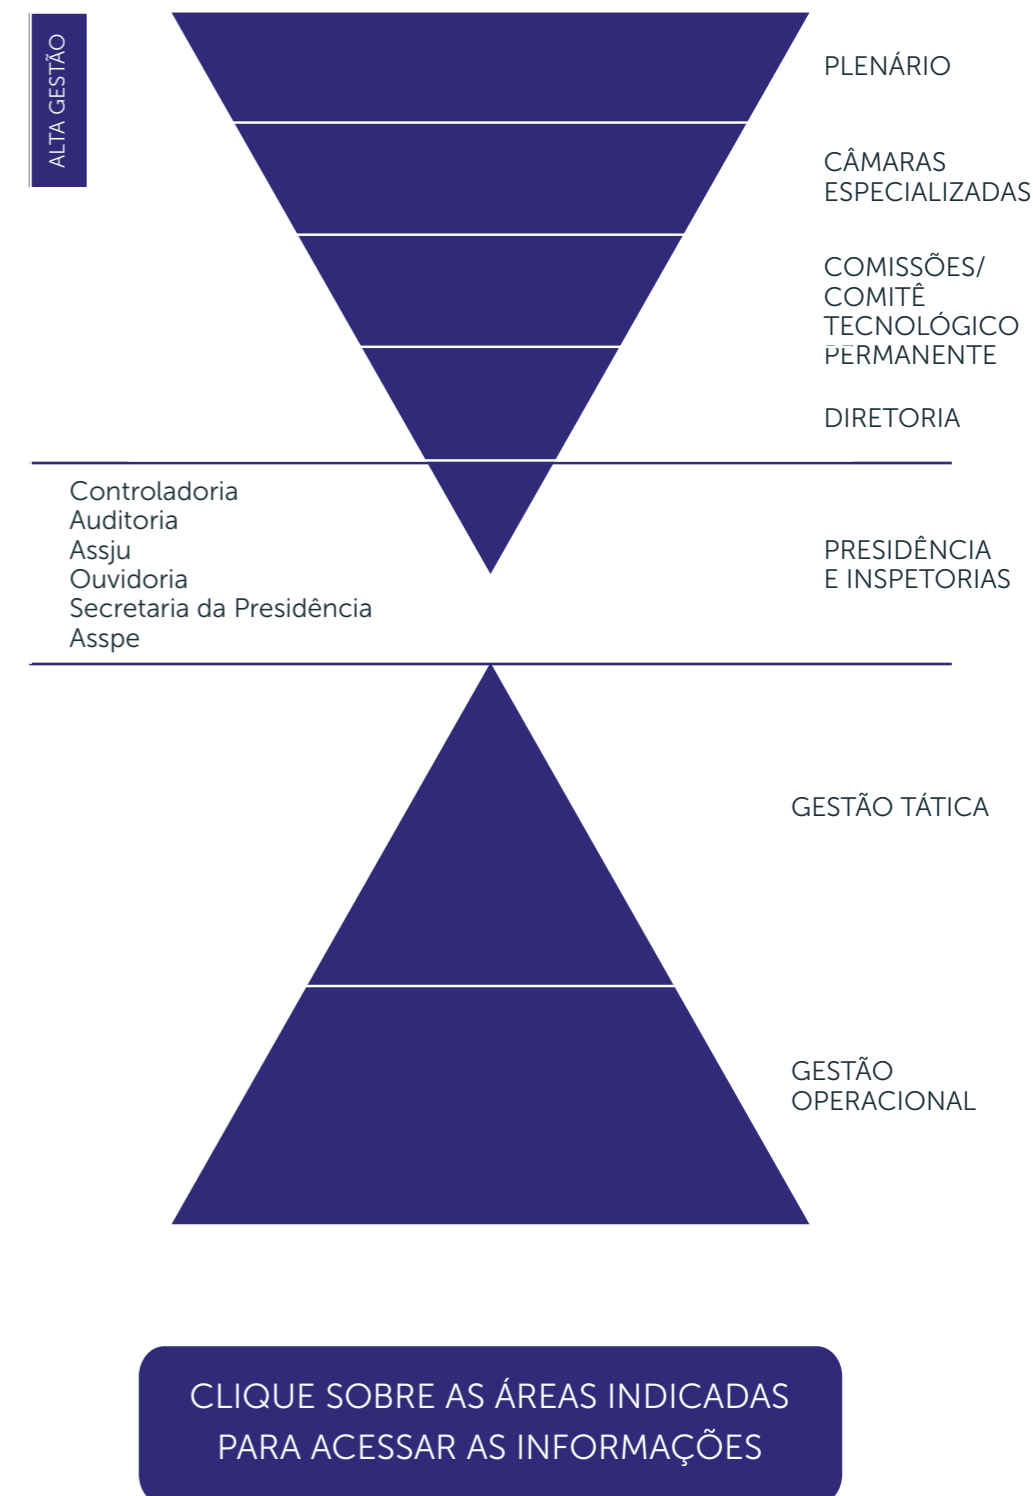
ALTA GESTÃO

PLENÁRIO

CÂMARAS ESPECIALIZADAS

COMISSÕES/ COMITÊ TECNOLÓGICO PERMANENTE

DIRETORIA

Controladoria
Auditoria
Assju
Ouvidoria
Secretaria da Presidência
Asspe

PRESIDÊNCIA E INSPETORIAS

GESTÃO TÁTICA

GESTÃO OPERACIONAL

CLIQUE SOBRE AS ÁREAS INDICADAS PARA ACESSAR AS INFORMAÇÕES